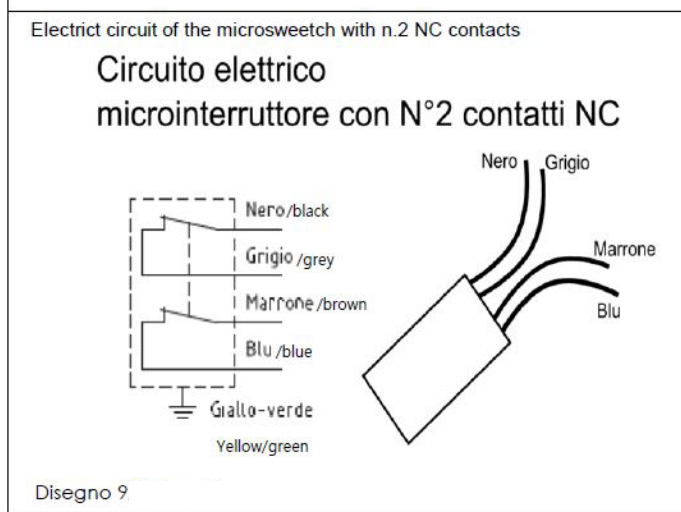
Electrict circuit of the microsweetch with n.2 NC contacts

Circuito elettrico microinterruttore con N°2 contatti NC

Nero/black
Grigio /grey
Marrone /brown
Blu /blue
Giallo-verde
Yellow/green

Nero
Grigio
Marrone
Blu

Disegno 9